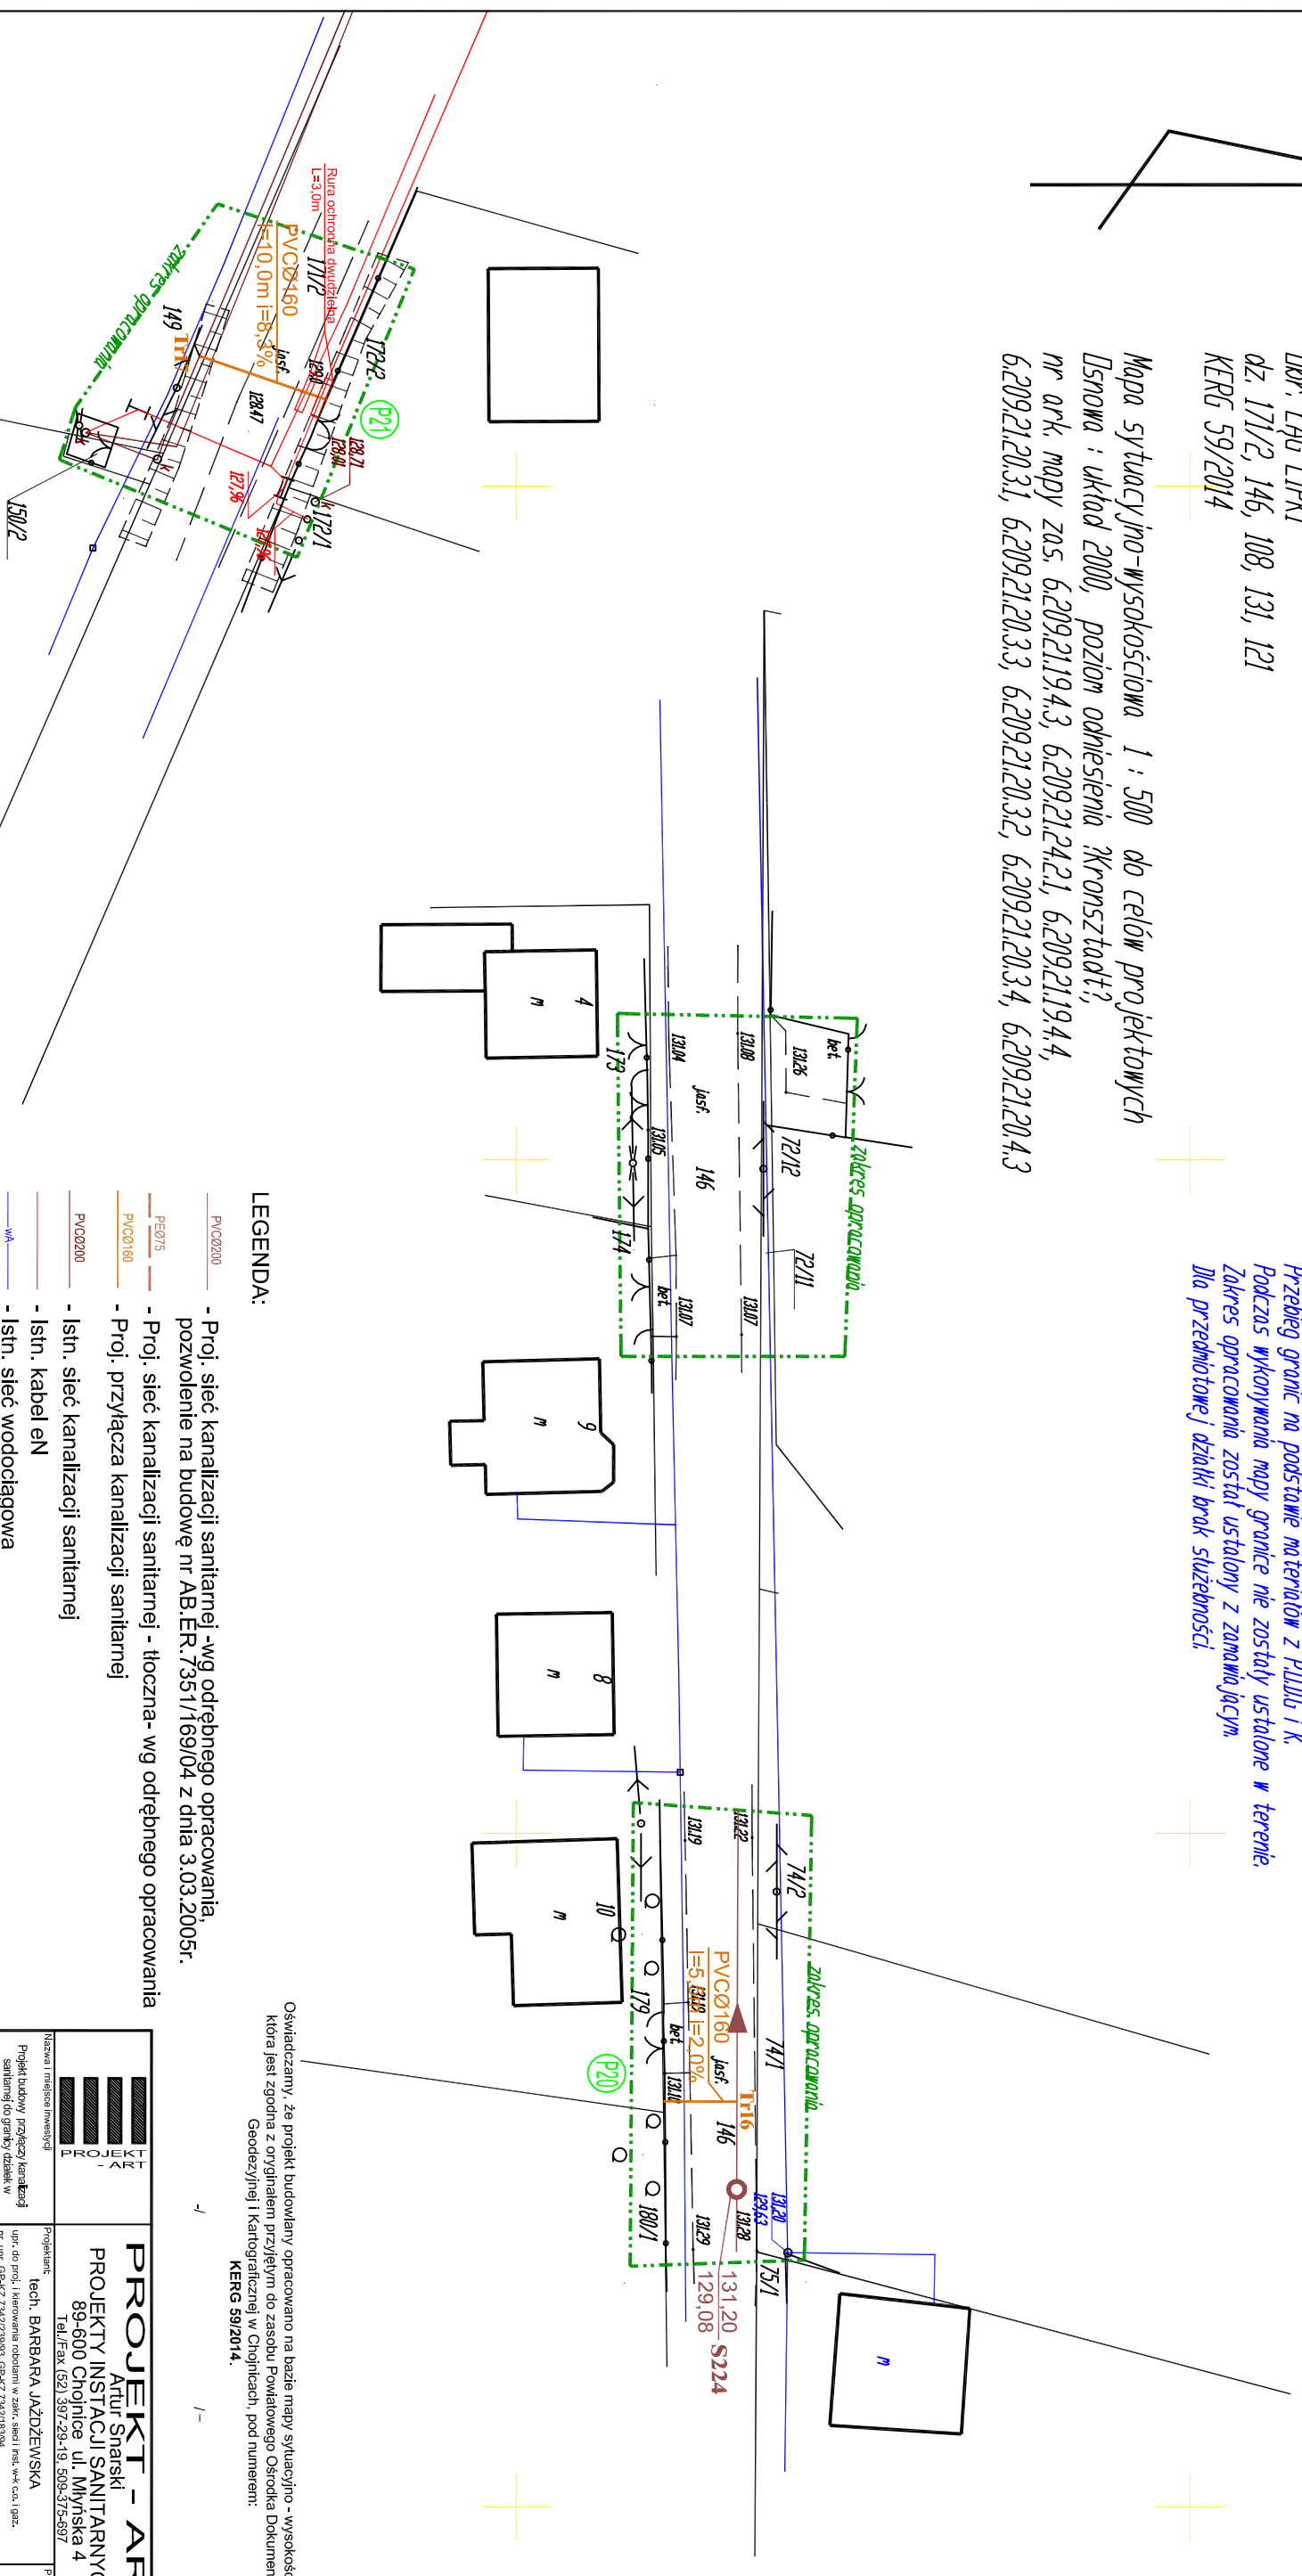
Obr. Łąg Linki
dz. 171/2, 146, 108, 131, 121
KERG 59/2014

Mapa sytuacyjno-wysokościowa 1 : 500 do celów projektowych
Osnowa : układ 2000, poziom odniesienia Kronsztadt;
nr ark. mapy zas. 6.209.21.19.4.3, 6.209.21.24.2.1, 6.209.21.19.4.4,
6.209.21.20.3.1, 6.209.21.20.3.3, 6.209.21.20.3.2, 6.209.21.20.3.4, 6.209.21.20.4.3

Przebieg granic na podstawie materiałów z PZGiK i K.
Podczas wykonywania mapy granice nie zostały ustalone w terenie.
Zakres opracowania został ustalony z zamawiającym.
Dla przedmiotowej działki brak służebności.

zakres opracowania
Rura ochronna dwudzielna L=3,0m
PVCØ160
l=10,0m i=8,3%
171/2
172/2
172/1
P21
149
Tr17
jasf.
128,47
128,71
128,88
127,96
150/2

zakres opracowania
bet.
131,26
131,08
131,04
jasf.
146
131,05
72/12
72/11
173
174
131,07
131,07
bet.
4
m
9
m
8
m
10
m

zakres opracowania
74/2
74/1
131,22
131,19
PVCØ160
l=5,9m i=2,0%
jasf.
Tr16
146
P20
179
bet.
131,10
180/1
131,29
131,28
131,20
129,63
75/1
131,20
129,08
S224
m

LEGENDA:
PVCØ200 - Proj. sieć kanalizacji sanitarnej -wg odrębnego opracowania, pozwolenie na budowę nr AB.ER.7351/169/04 z dnia 3.03.2005r.
PEØ75 - Proj. sieć kanalizacji sanitarnej - tłoczna- wg odrębnego opracowania
PVCØ160 - Proj. przyłącza kanalizacji sanitarnej
PVCØ200 - Istn. sieć kanalizacji sanitarnej
- Istn. kabel eN
wA - Istn. sieć wodociągowa

Oświadczamy, że projekt budowlany opracowano na bazie mapy sytuacyjno - wysokoś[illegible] która jest zgodna z oryginałem przyjętym do zasobu Powiatowego Ośrodka Dokumen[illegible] Geodezyjnej i Kartograficznej w Chojnicach, pod numerem:
KERG 59/2014.

PROJEKT - ART
PROJEKT - AR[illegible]
Artur Snarski
PROJEKTY INSTALACJI SANITARNY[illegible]
89-600 Chojnice ul. Młyńska 4
Tel./Fax (52) 397-29-19, 509-375-697
Nazwa i miejsce inwestycji
Projekt budowy przyłączy kanalizacji sanitarnej do granicy działek w
Projektant:
tech. BARBARA JAŻDŻEWSKA
upr. do proj. i kierowania robotami w zakr. sieci i inst. w-k c.o. i gaz.
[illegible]